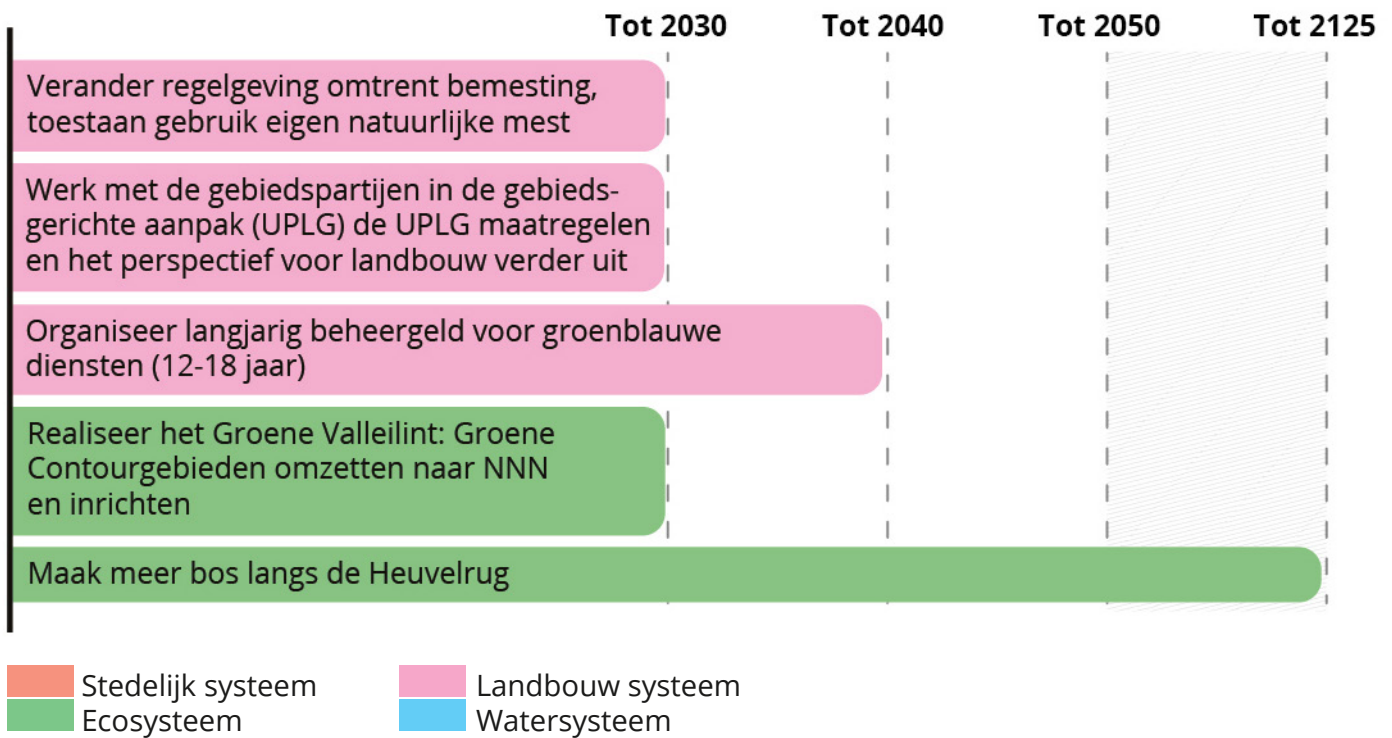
Tot 2030 Tot 2040 Tot 2050 Tot 2125

Verander regelgeving omtrent bemesting, toestaan gebruik eigen natuurlijke mest

Werk met de gebiedspartijen in de gebiedsgerichte aanpak (UPLG) de UPLG maatregelen en het perspectief voor landbouw verder uit

Organiseer langjarig beheergeld voor groenblauwe diensten (12-18 jaar)

Realiseer het Groene Valleilint: Groene Contourgebieden omzetten naar NNN en inrichten

Maak meer bos langs de Heuvelrug

Stedelijk systeem
Ecosysteem
Landbouw systeem
Watersysteem